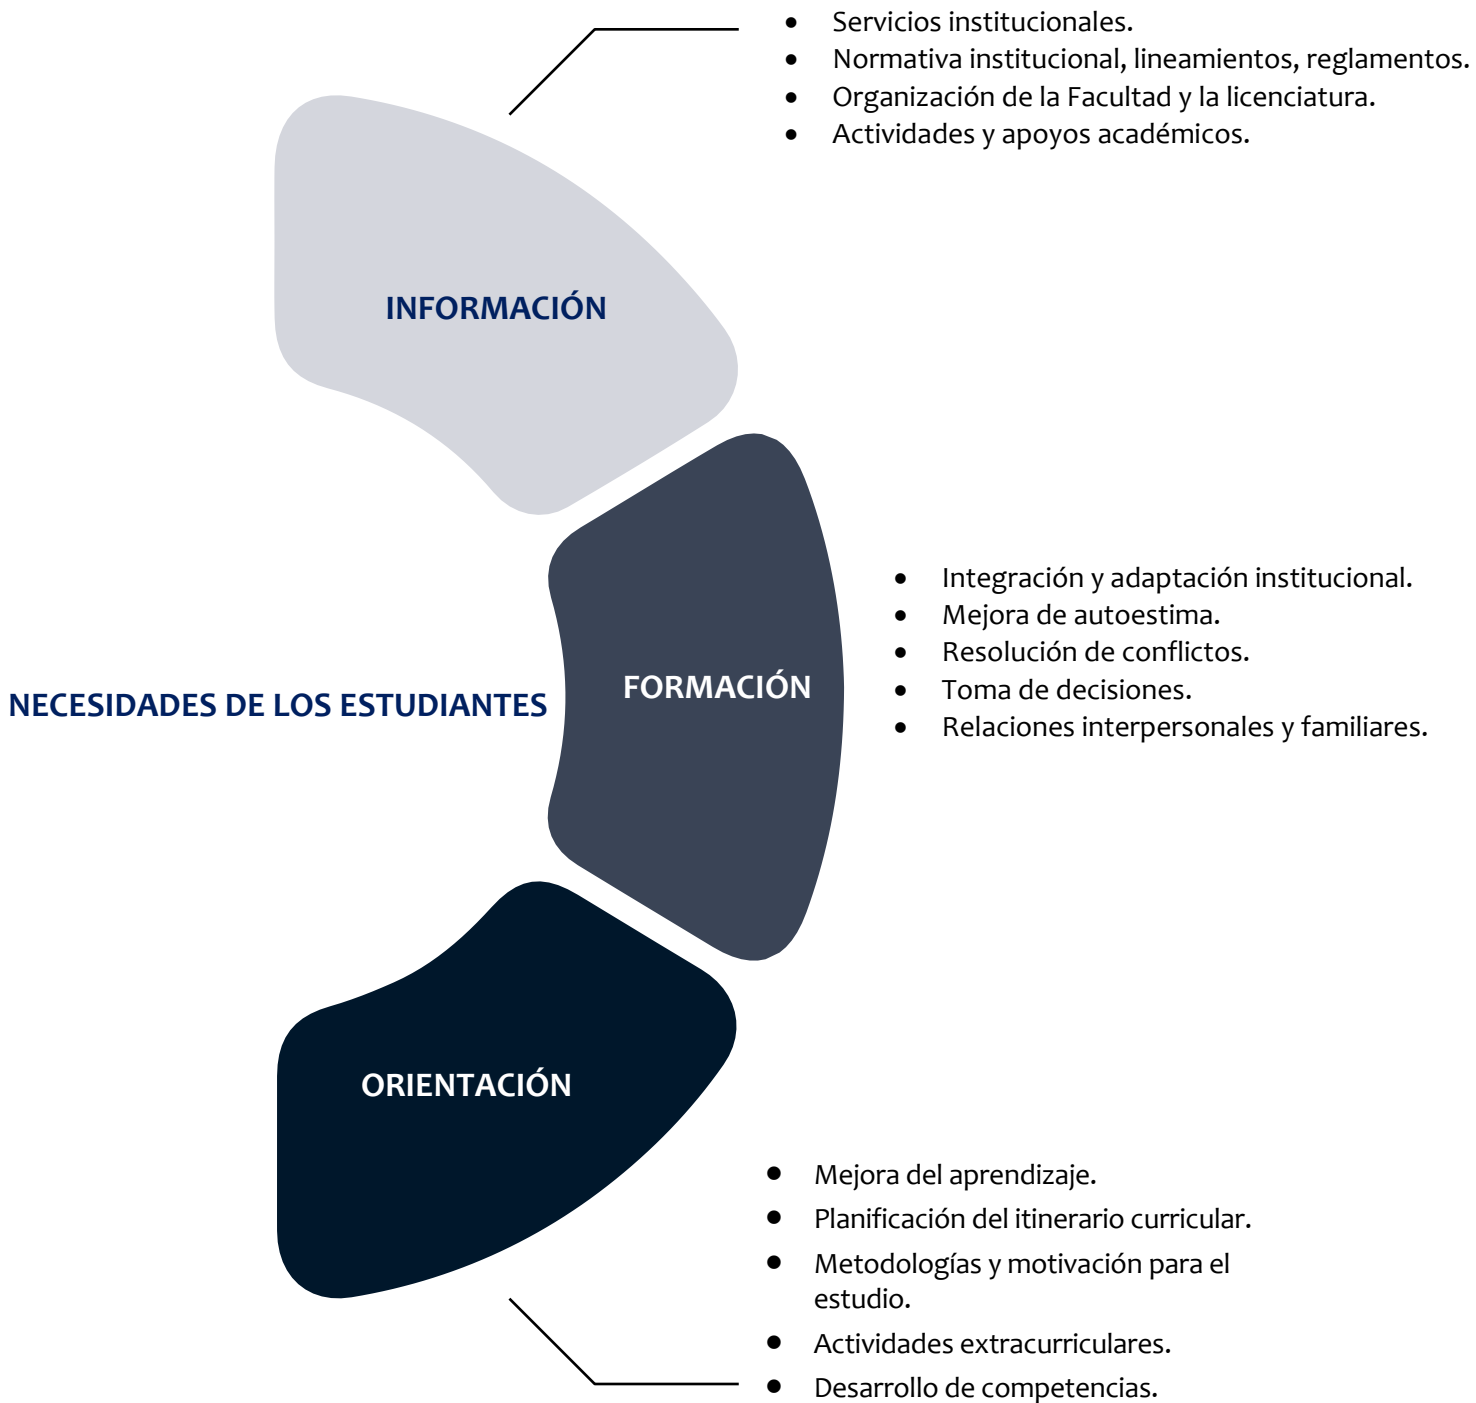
- Servicios institucionales.
- Normativa institucional, lineamientos, reglamentos.
- Organización de la Facultad y la licenciatura.
- Actividades y apoyos académicos.

INFORMACIÓN

NECESIDADES DE LOS ESTUDIANTES

FORMACIÓN

- Integración y adaptación institucional.
- Mejora de autoestima.
- Resolución de conflictos.
- Toma de decisiones.
- Relaciones interpersonales y familiares.

ORIENTACIÓN

- Mejora del aprendizaje.
- Planificación del itinerario curricular.
- Metodologías y motivación para el estudio.
- Actividades extracurriculares.
- Desarrollo de competencias.